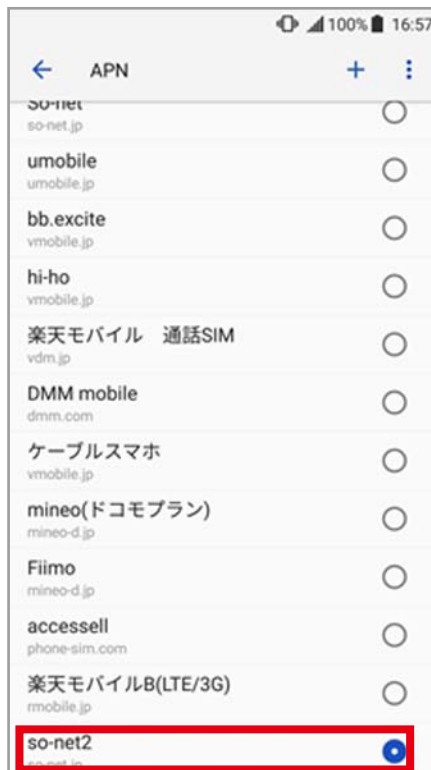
100% 16:57

APN

So-net
so-net.jp

umobile
umobile.jp

bb.excite
vmobile.jp

hi-ho
vmobile.jp

楽天モバイル　通話SIM
vdm.jp

DMM mobile
dmm.com

ケーブルスマホ
vmobile.jp

mineo(ドコモプラン)
mineo-d.jp

Fiimo
mineo-d.jp

accessell
phone-sim.com

楽天モバイルB(LTE/3G)
rmobile.jp

so-net2
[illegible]